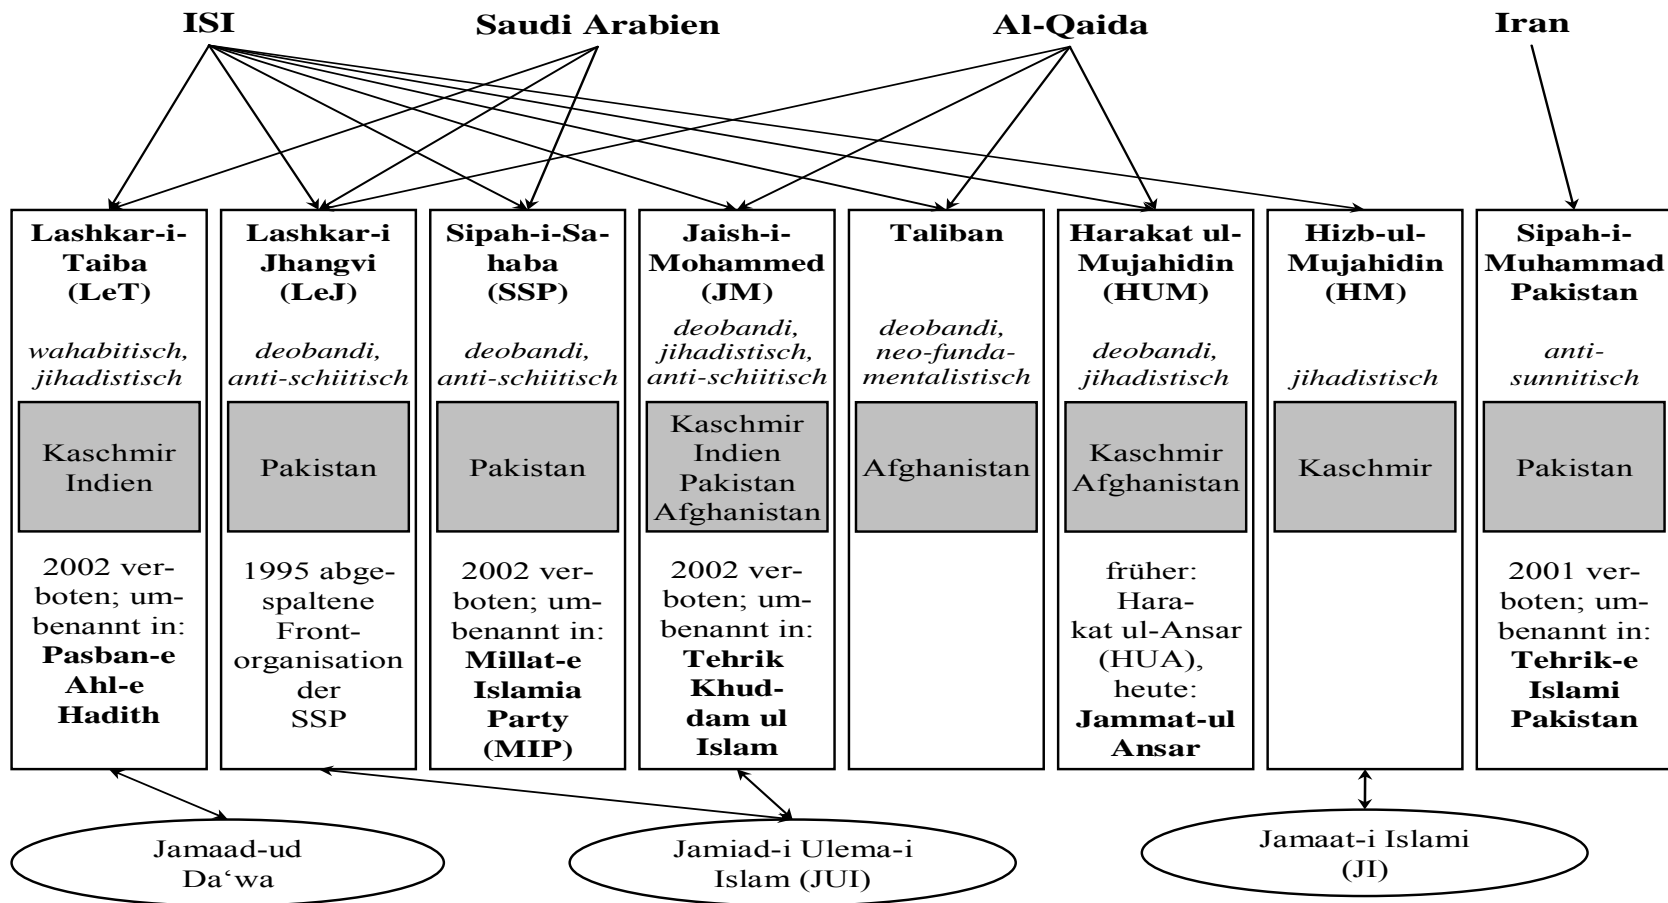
ISI Saudi Arabien Al-Qaida Iran

Lashkar-i-Taiba (LeT)
wahabitisch, jihadistisch
Kaschmir Indien
2002 verboten; umbenannt in: Pasban-e Ahl-e Hadith

Lashkar-i Jhangvi (LeJ)
deobandi, anti-schiitisch
Pakistan
1995 abgespaltene Frontorganisation der SSP

Sipah-i-Sahaba (SSP)
deobandi, anti-schiitisch
Pakistan
2002 verboten; umbenannt in: Millat-e Islamia Party (MIP)

Jaish-i-Mohammed (JM)
deobandi, jihadistisch, anti-schiitisch
Kaschmir Indien Pakistan Afghanistan
2002 verboten; umbenannt in: Tehrik Khuddam ul Islam

Taliban
deobandi, neo-fundamentalistisch
Afghanistan

Harakat ul-Mujahidin (HUM)
deobandi, jihadistisch
Kaschmir Afghanistan
früher: Harakat ul-Ansar (HUA), heute: Jammat-ul Ansar

Hizb-ul-Mujahidin (HM)
jihadistisch
Kaschmir

Sipah-i-Muhammad Pakistan
anti-sunnitisch
Pakistan
2001 verboten; umbenannt in: Tehrik-e Islami Pakistan

Jamaad-ud Da‘wa

Jamiad-i Ulema-i Islam (JUI)

Jamaat-i Islami (JI)